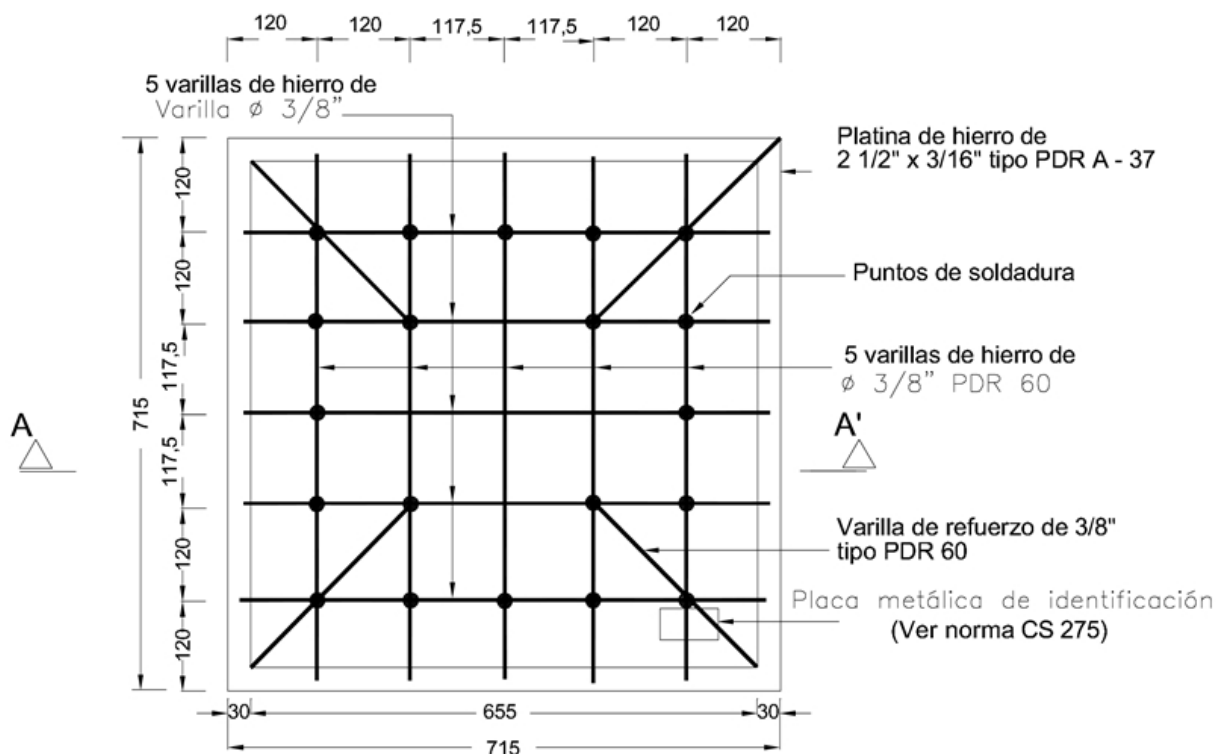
120 120 117,5 117,5 120 120

5 varillas de hierro de
Varilla ø 3/8"

Platina de hierro de
2 1/2" x 3/16" tipo PDR A - 37

Puntos de soldadura

5 varillas de hierro de
ø 3/8" PDR 60

A

A'

715

120
120
117,5
117,5
120
120

Varilla de refuerzo de 3/8"
tipo PDR 60

Placa metálica de identificación
(Ver norma CS 275)

30 655 30

715